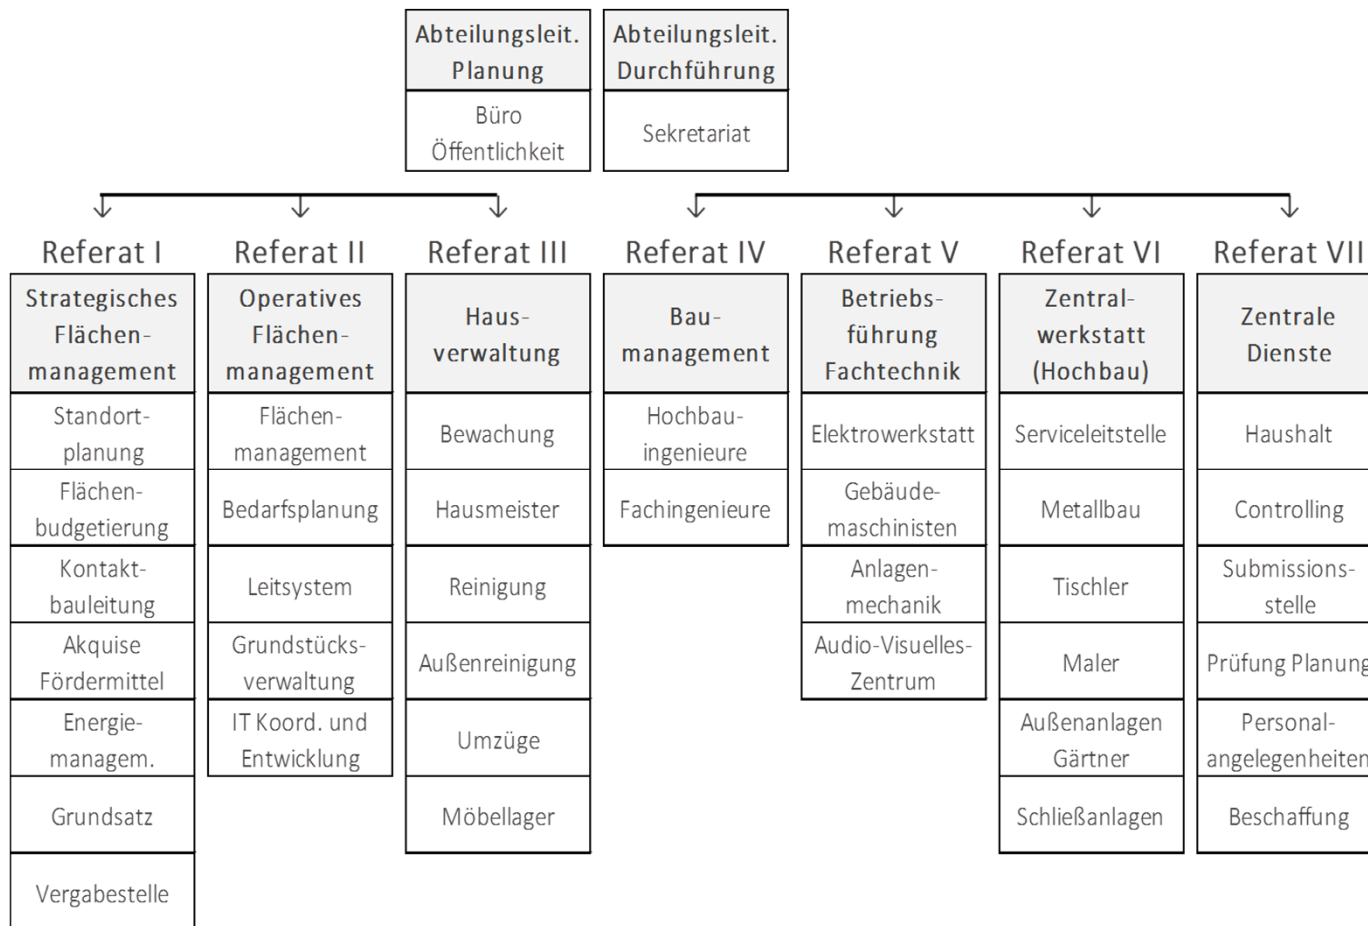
Abteilungsleit. Planung

Büro Öffentlichkeit

Abteilungsleit. Durchführung

Sekretariat

Referat I

Strategisches Flächenmanagement

Standortplanung

Flächenbudgetierung

Kontaktbauleitung

Akquise Fördermittel

Energiemanagem.

Grundsatz

Vergabestelle

Referat II

Operatives Flächenmanagement

Flächenmanagement

Bedarfsplanung

Leitsystem

Grundstücksverwaltung

IT Koord. und Entwicklung

Referat III

Hausverwaltung

Bewachung

Hausmeister

Reinigung

Außenreinigung

Umzüge

Möbellager

Referat IV

Baumanagement

Hochbauingenieure

Fachingenieure

Referat V

Betriebsführung Fachtechnik

Elektrowerkstatt

Gebäudemaschinisten

Anlagenmechanik

Audio-Visuelles-Zentrum

Referat VI

Zentralwerkstatt (Hochbau)

Serviceleitstelle

Metallbau

Tischler

Maler

Außenanlagen Gärtner

Schließanlagen

Referat VII

Zentrale Dienste

Haushalt

Controlling

Submissionsstelle

Prüfung Planung

Personalangelegenheiten

Beschaffung